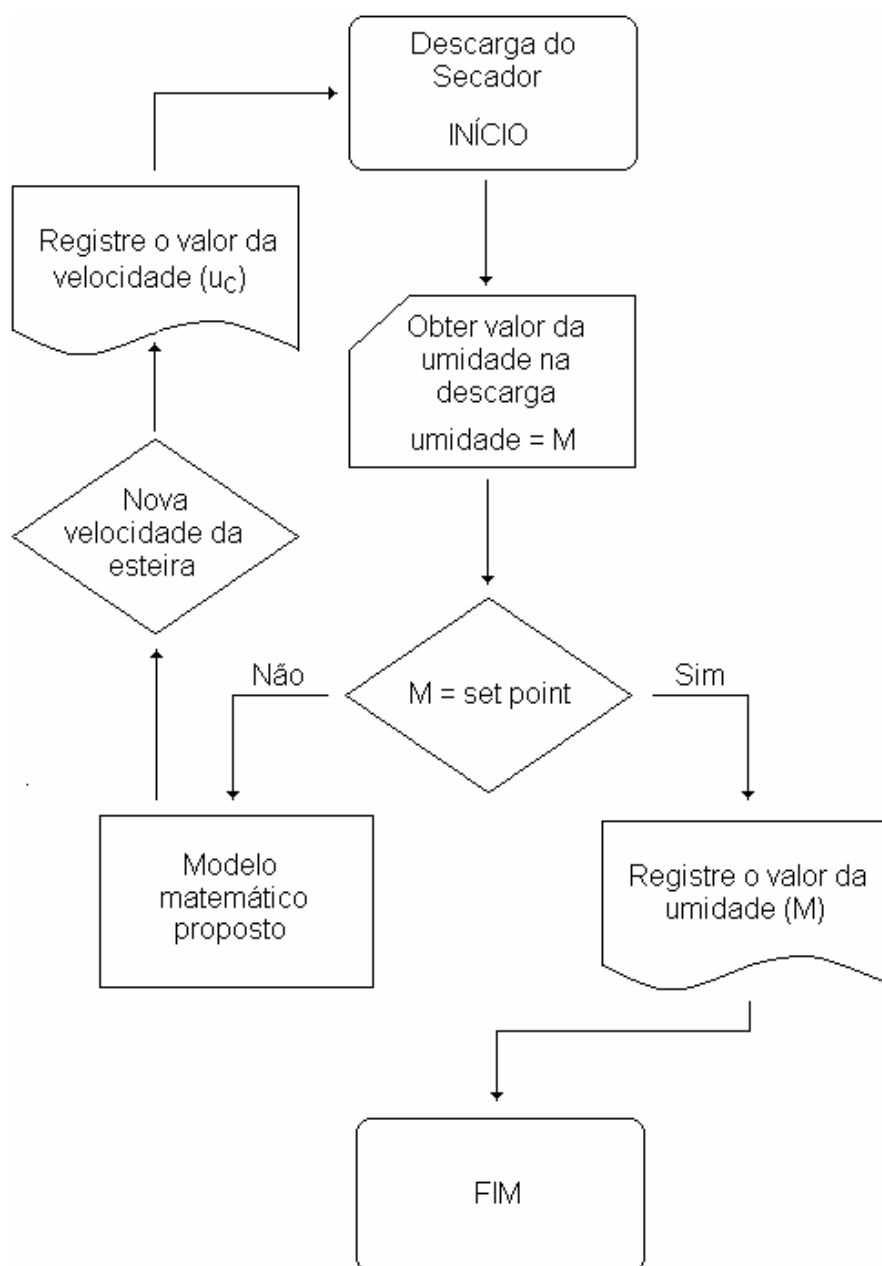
Descarga do Secador

INÍCIO

Obter valor da umidade na descarga

umidade = M

M = set point

Não

Sim

Modelo matemático proposto

Nova velocidade da esteira

Registre o valor da velocidade ($u_C$)

Registre o valor da umidade (M)

FIM